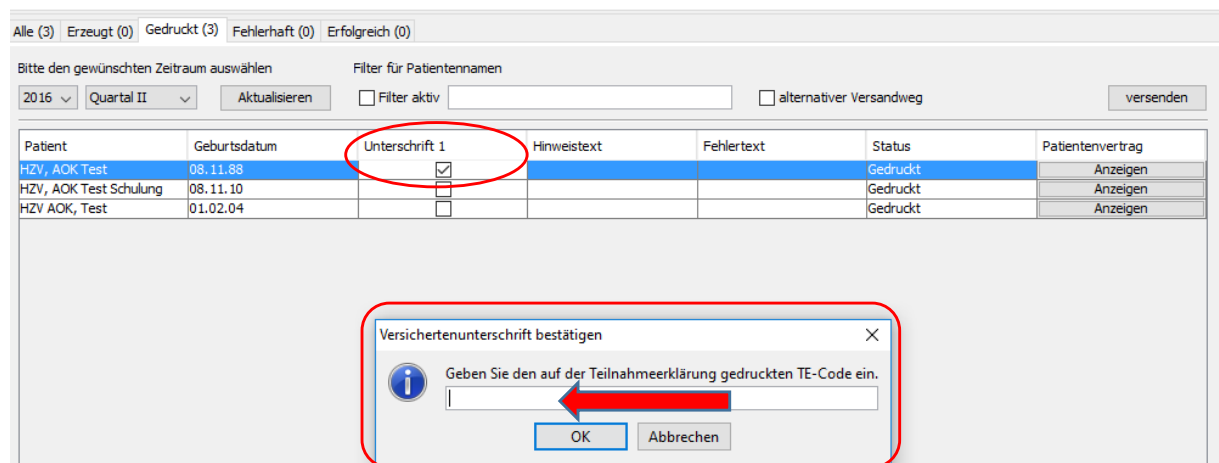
Alle (3) Erzeugt (0) Gedruckt (3) Fehlerhaft (0) Erfolgreich (0)

Bitte den gewünschten Zeitraum auswählen

Filter für Patientennamen

2016 Quartal II Aktualisieren Filter aktiv alternativer Versandweg versenden

| Patient | Geburtsdatum | Unterschrift 1 | Hinweistext | Fehlertext | Status | Patientenvertrag |
|---|---|---|---|---|---|---|
| HZV, AOK Test | 08.11.88 | ☑ | | | Gedruckt | Anzeigen |
| HZV, AOK Test Schulung | 08.11.10 | ☐ | | | Gedruckt | Anzeigen |
| HZV AOK, Test | 01.02.04 | ☐ | | | Gedruckt | Anzeigen |

Versichertenunterschrift bestätigen

Geben Sie den auf der Teilnahmeerklärung gedruckten TE-Code ein.

OK Abbrechen